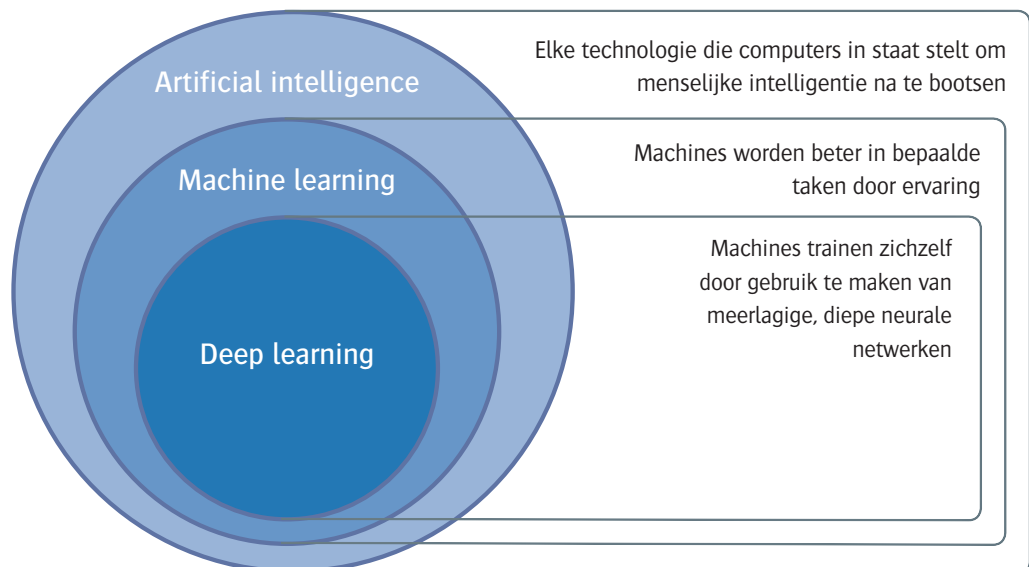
Artificial intelligence

Elke technologie die computers in staat stelt om menselijke intelligentie na te bootsen

Machine learning

Machines worden beter in bepaalde taken door ervaring

Deep learning

Machines trainen zichzelf door gebruik te maken van meerlagige, diepe neurale netwerken